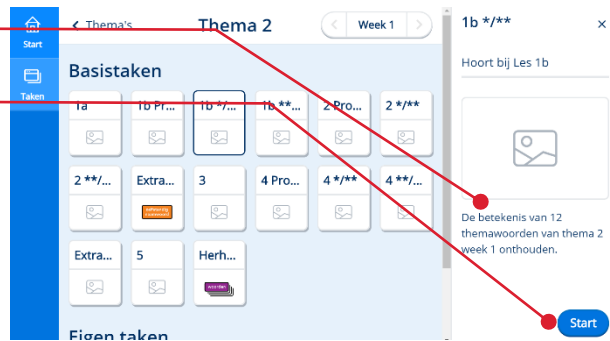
Start

Taken

< Thema's

Thema 2

< Week 1 >

Basistaken

1a

1b Pr...

1b */...

1b **...

2 Pro...

2 */**

2 **/...

Extra...

3

4 Pro...

4 */**

4 **/...

Extra...

5

Herh...

Eigen taken

1b */**

×

Hoort bij Les 1b

De betekenis van 12 themawoorden van thema 2 week 1 onthouden.

Start